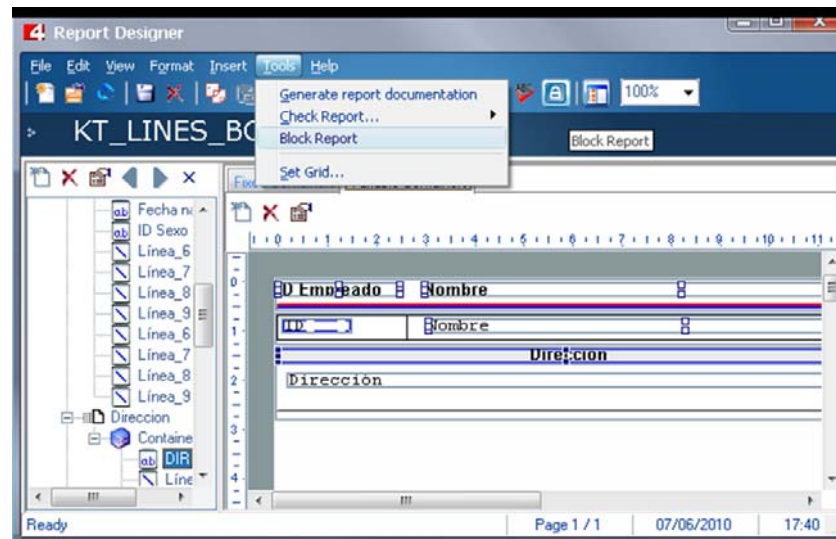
Report Designer

File Edit View Format Insert Tools Help

100%

KT_LINES_BC

Generate report documentation
Check Report...
Block Report
Set Grid...

Block Report

Fecha n
ID Sexo
Línea_6
Línea_7
Línea_8
Línea_9
Línea_6
Línea_7
Línea_8
Línea_9
Direccion
Containe
DIR
Líne

ID Empleado
Nombre
ID
Nombre
Direccion
Dirección

Ready
Page 1 / 1
07/06/2010
17:40